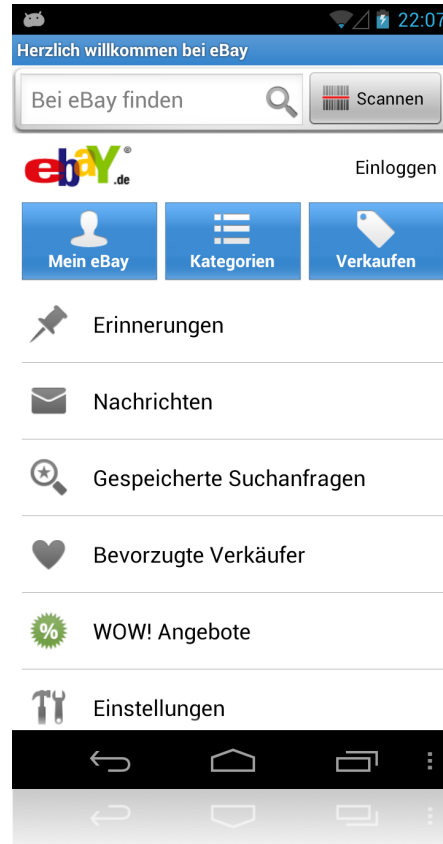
22:07

Herzlich willkommen bei eBay

Bei eBay finden

Scannen

ebay®
.de

Einloggen

Mein eBay

Kategorien

Verkaufen

Erinnerungen

Nachrichten

Gespeicherte Suchanfragen

Bevorzugte Verkäufer

%

WOW! Angebote

Einstellungen